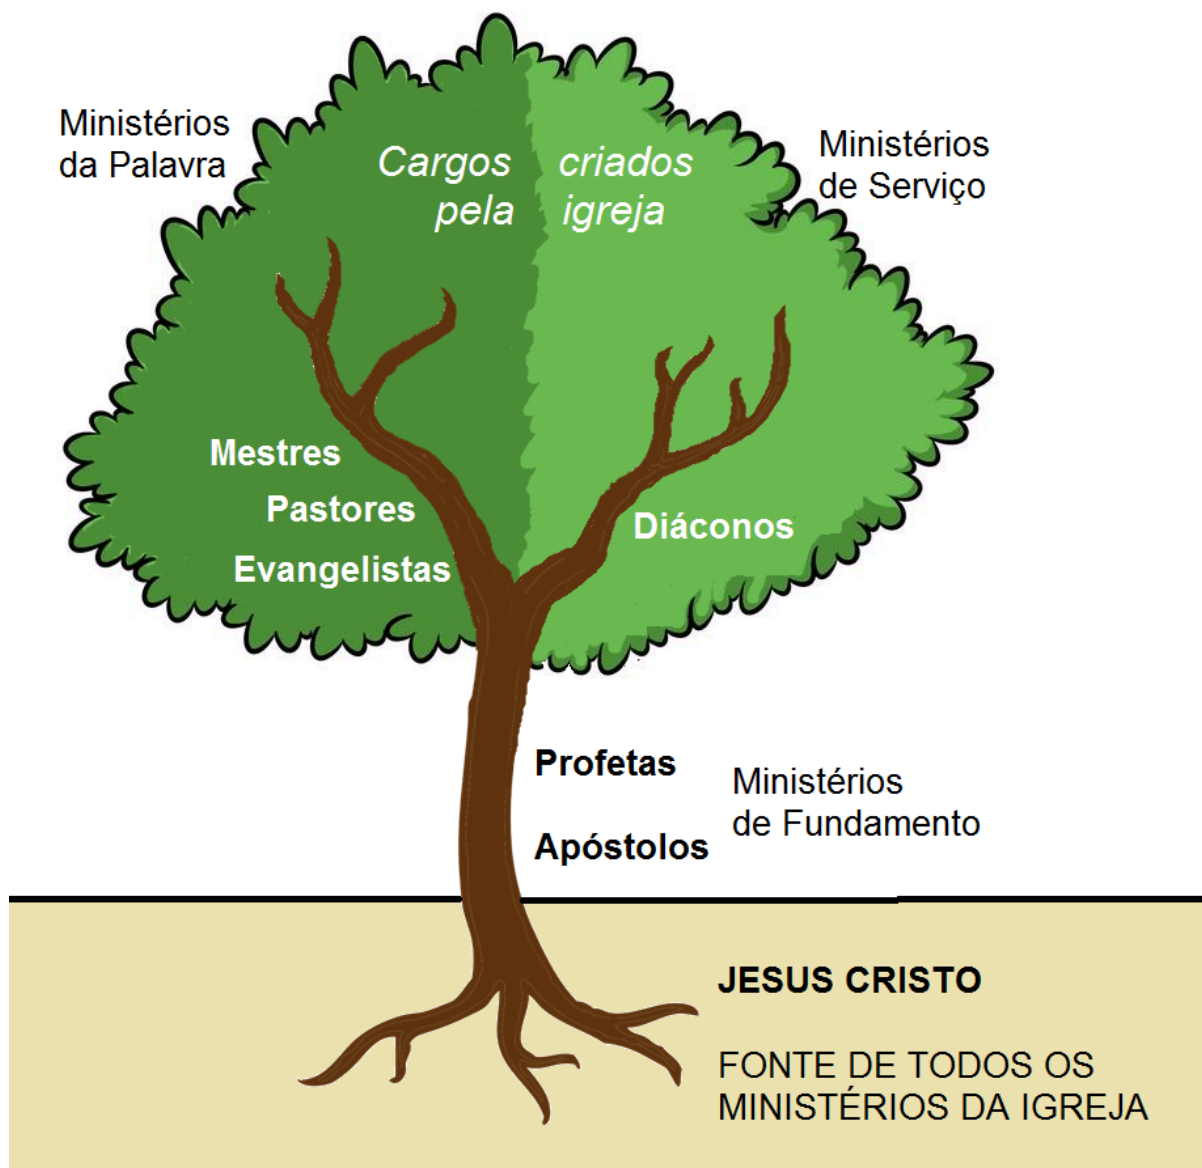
Ministérios da Palavra

Cargos criados pela igreja

Ministérios de Serviço

Mestres

Pastores

Evangelistas

Diáconos

Profetas

Apóstolos

Ministérios de Fundamento

JESUS CRISTO

FONTE DE TODOS OS MINISTÉRIOS DA IGREJA